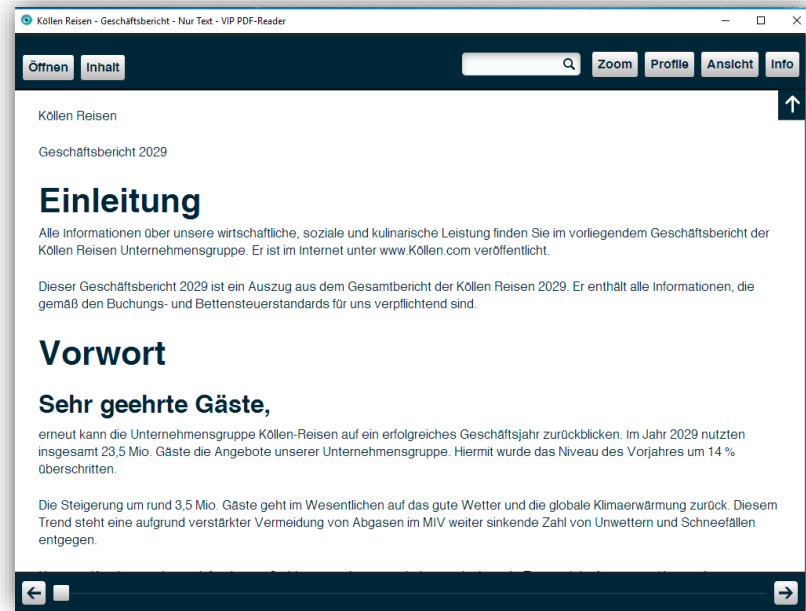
Köllen Reisen - Geschäftsbericht - Nur Text - VIP PDF-Reader

Öffnen Inhalt

Zoom Profile Ansicht Info

Köllen Reisen

Geschäftsbericht 2029

Einleitung

Alle Informationen über unsere wirtschaftliche, soziale und kulinarische Leistung finden Sie im vorliegendem Geschäftsbericht der Köllen Reisen Unternehmensgruppe. Er ist im Internet unter www.Köllen.com veröffentlicht.

Dieser Geschäftsbericht 2029 ist ein Auszug aus dem Gesamtbericht der Köllen Reisen 2029. Er enthält alle Informationen, die gemäß den Buchungs- und Bettensteuerstandards für uns verpflichtend sind.

Vorwort

Sehr geehrte Gäste,

erneut kann die Unternehmensgruppe Köllen-Reisen auf ein erfolgreiches Geschäftsjahr zurückblicken. Im Jahr 2029 nutzten insgesamt 23,5 Mio. Gäste die Angebote unserer Unternehmensgruppe. Hiermit wurde das Niveau des Vorjahres um 14 % überschritten.

Die Steigerung um rund 3,5 Mio. Gäste geht im Wesentlichen auf das gute Wetter und die globale Klimaerwärmung zurück. Diesem Trend steht eine aufgrund verstärkter Vermeidung von Abgasen im MIV weiter sinkende Zahl von Unwettern und Schneefällen entgegen.

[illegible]